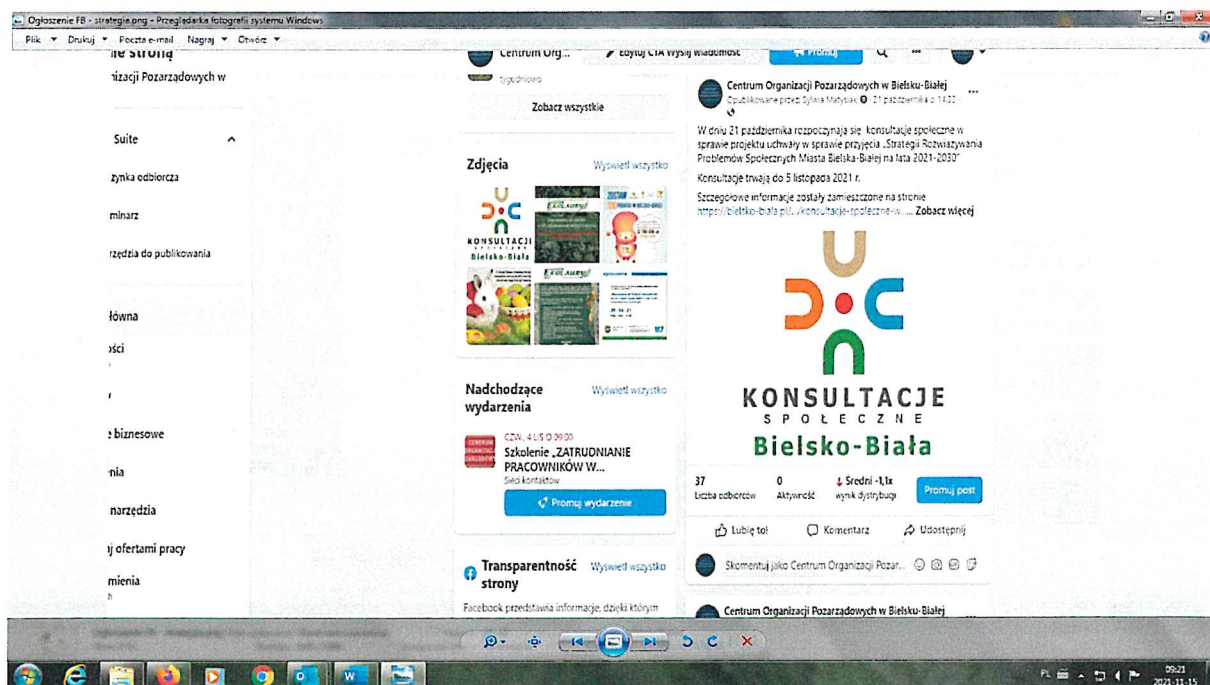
Ogłoszenie FB - strategia.png - Przeglądarka fotografii systemu Windows

Plik ▾ Drukuj ▾ Poczta e-mail Nagraj ▾ Otwórz ▾

ie stroną
nizacji Pozarządowych w

Suite
zynka odbiorcza
minarz
rzędzia do publikowania
łówna
ości
biznesowe
nia
narzędzia
j ofertami pracy
mienia

Centrum Org... Edytuj CTA Wyślij wiadomość Promuj

tygodniowo

Zobacz wszystkie

Zdjęcia Wyświetl wszystko

KONSULTACJE SPOŁECZNE Bielsko-Biała

EKOLAURY

Nadchodzące wydarzenia Wyświetl wszystko

CZW., 4 LIS O 09:00
Szkolenie „ZATRUDNIANIE PRACOWNIKÓW W...
Sieci kontaktów

Promuj wydarzenie

Transparentność strony Wyświetl wszystko

Facebook przedstawia informacje, dzięki którym

Centrum Organizacji Pozarządowych w Bielsku-Białej
Opublikowane przez: Sylwia Matysiak · 21 października o 14:32

W dniu 21 października rozpoczynają się konsultacje społeczne w sprawie projektu uchwały w sprawie przyjęcia „Strategii Rozwiązywania Problemów Społecznych Miasta Bielska-Białej na lata 2021-2030"

Konsultacje trwają do 5 listopada 2021 r.

Szczegółowe informacje zostały zamieszczone na stronie https://bielsko-biala.pl/.../konsultacje-spoleczne-w... ... Zobacz więcej

KONSULTACJE
SPOŁECZNE
Bielsko-Biała

37 Liczba odbiorców
0 Aktywność
Średni -1,1x wynik dystrybucji
Promuj post

Lubię to! Komentarz Udostępnij

Skomentuj jako Centrum Organizacji Pozar...

Centrum Organizacji Pozarządowych w Bielsku-Białej

PL 09:21 2021-11-15